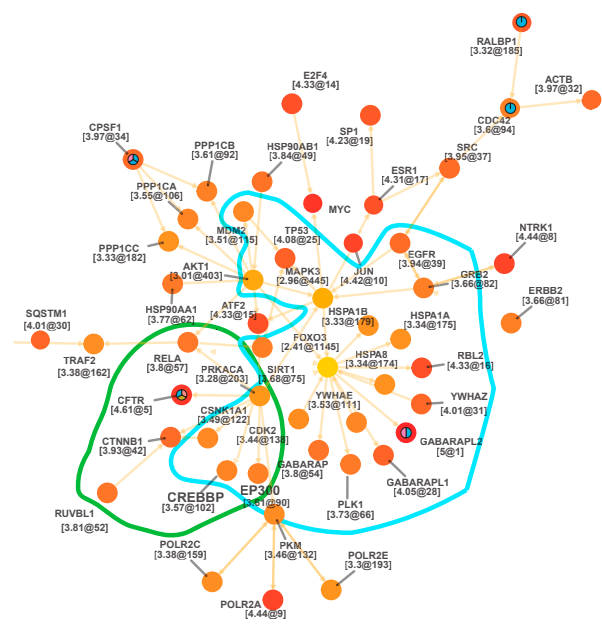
RALBP1
[3.32@185]

ACTB
[3.97@32]

CDC42
[3.6@94]

E2F4
[4.33@14]

CPSF1
[3.97@34]

SP1
[4.23@19]

SRC
[3.95@37]

PPP1CB
[3.61@92]

HSP90AB1
[3.84@49]

ESR1
[4.31@17]

PPP1CA
[3.55@106]

MYC

NTRK1
[4.44@8]

MDM2
[3.51@115]

TP53
[4.08@25]

EGFR
[3.94@39]

PPP1CC
[3.33@182]

AKT1
[3.01@403]

JUN
[4.42@10]

GRB2
[3.66@82]

ERBB2
[3.66@81]

MAPK3
[2.96@445]

SQSTM1
[4.01@30]

HSP90AA1
[3.77@62]

ATF2
[4.33@15]

HSPA1B
[3.33@179]

HSPA1A
[3.34@175]

TRAF2
[3.38@162]

FOXO3
[2.41@1145]

RELA
[3.8@57]

PRKACA
[3.28@203]

SIRT1
[2.68@75]

HSPA8
[3.34@174]

RBL2
[4.33@16]

CFTR
[4.61@5]

YWHAZ
[4.01@31]

CSNK1A1
[3.49@122]

YWHAE
[3.53@111]

CTNNB1
[3.93@42]

CDK2
[3.44@138]

GABARAPL2
[5@1]

GABARAP
[3.8@54]

GABARAPL1
[4.05@28]

CREBBP
[3.57@102]

EP300
[3.61@90]

RUVBL1
[3.81@52]

PLK1
[3.73@66]

POLR2C
[3.38@159]

PKM
[3.46@132]

POLR2E
[3.3@193]

POLR2A
[4.44@9]